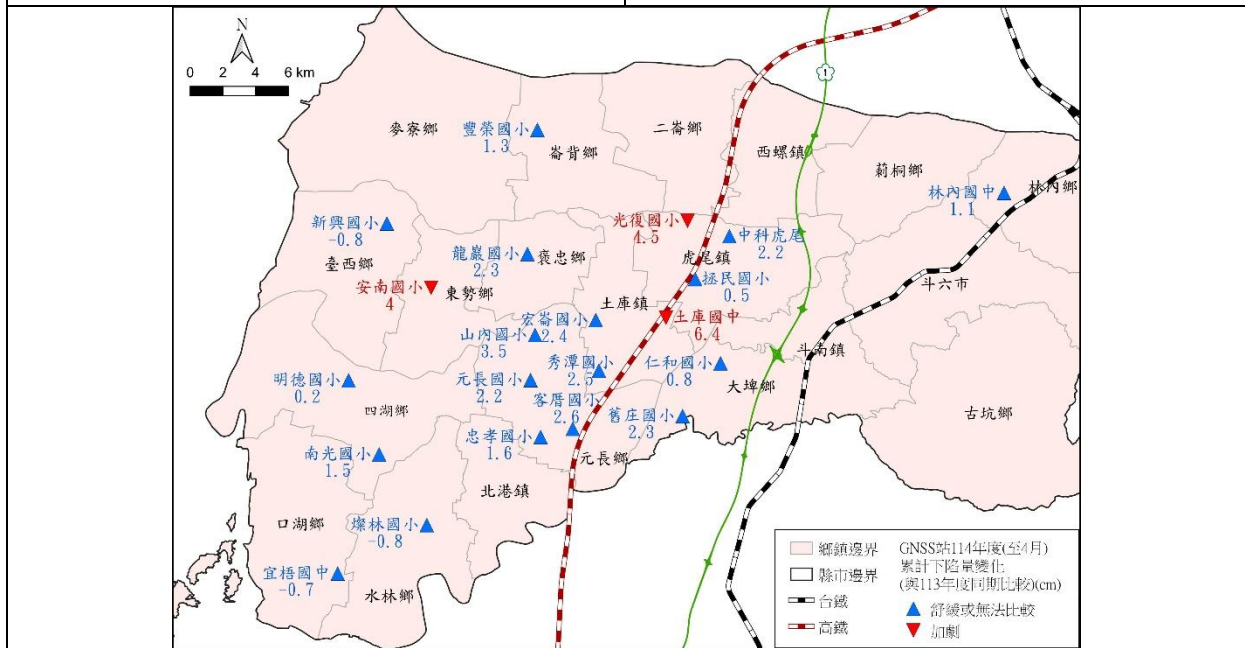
N
0 2 4 6 km
1
麥寮鄉
豐榮國小 1.3
崙背鄉
二崙鄉
西螺鎮
莿桐鄉
林內國中 1.1
林內鄉
新興國小 -0.8
臺西鄉
龍巖國小 2.3
褒忠鄉
光復國小 4.5
虎尾鎮
中科虎尾 2.2
拯民國小 0.5
安南國小 4
東勢鄉
土庫鎮
斗六市
宏崙國小 2.4
山內國小 3.5
土庫國中 6.4
秀潭國小 2.5
仁和國小 0.8
斗南鎮
明德國小 0.2
元長國小 2.2
客厝國小 2.6
大埤鄉
四湖鄉
舊庄國小 2.3
古坑鄉
忠孝國小 1.6
南光國小 1.5
元長鄉
北港鎮
口湖鄉
燦林國小 -0.8
宜梧國中 -0.7
水林鄉
鄉鎮邊界
縣市邊界
台鐵
高鐵
GNSS站114年度(至4月) 累計下陷量變化 (與113年度同期比較)(cm)
舒緩或無法比較
加劇